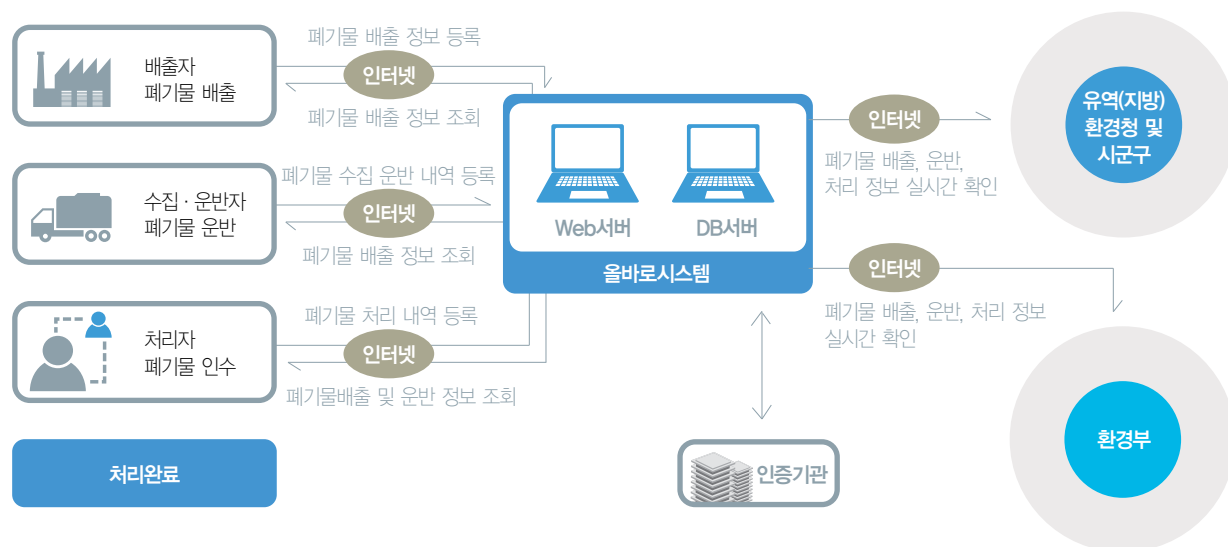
배출자
폐기물 배출

폐기물 배출 정보 등록

인터넷

폐기물 배출 정보 조회

수집 · 운반자
폐기물 운반

폐기물 수집 운반 내역 등록

인터넷

폐기물 배출 정보 조회

처리자
폐기물 인수

폐기물 처리 내역 등록

인터넷

폐기물배출 및 운반 정보 조회

처리완료

Web서버

DB서버

올바로시스템

인증기관

인터넷

폐기물 배출, 운반, 처리 정보 실시간 확인

인터넷

폐기물 배출, 운반, 처리 정보 실시간 확인

유역(지방) 환경청 및 시군구

환경부